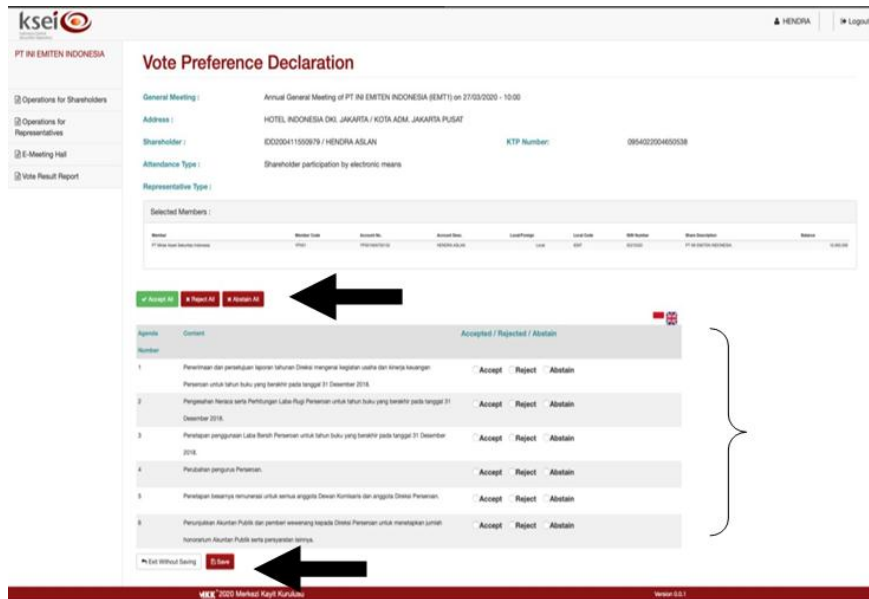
ksei

HENDRA | Logout

PT INI EMITEN INDONESIA

Operations for Shareholders

Operations for Representatives

E-Meeting Hall

Vote Result Report

Vote Preference Declaration

General Meeting : Annual General Meeting of PT INI EMITEN INDONESIA (EMT1) on 27/03/2020 - 10:00

Address : HOTEL INDONESIA DKI. JAKARTA / KOTA ADM. JAKARTA PUSAT

Shareholder : IDD200411550979 / HENDRA ASLAN

KTP Number: 0954022004650538

Attendance Type : Shareholder participation by electronic means

Representative Type :

Selected Members :

| Member | Member Code | Account No. | Account Desc. | Local/Foreign | Local Code | SID Number | Share Description | Balance |
|---|---|---|---|---|---|---|---|---|
| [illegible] | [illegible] | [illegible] | HENDRA ASLAN | Local | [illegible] | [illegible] | PT INI EMITEN INDONESIA | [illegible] |

Accept All | Reject All | Abstain All

| Agenda Number | Content | Accepted / Rejected / Abstain |
|---|---|---|
| 1 | Penerimaan dan persetujuan laporan tahunan Direksi mengenai kegiatan usaha dan kinerja keuangan Perseroan untuk tahun buku yang berakhir pada tanggal 31 Desember 2018. | Accept Reject Abstain |
| 2 | Pengesahan Neraca serta Perhitungan Laba Rugi Perseroan untuk tahun buku yang berakhir pada tanggal 31 Desember 2018. | Accept Reject Abstain |
| 3 | Penetapan penggunaan Laba Bersih Perseroan untuk tahun buku yang berakhir pada tanggal 31 Desember 2018. | Accept Reject Abstain |
| 4 | Perubahan pengurus Perseroan. | Accept Reject Abstain |
| 5 | Penetapan besarnya remunerasi untuk semua anggota Dewan Komisaris dan anggota Direksi Perseroan. | Accept Reject Abstain |
| 6 | Penunjukkan Akuntan Publik dan pemberi wewenang kepada Direksi Perseroan untuk menetapkan jumlah honorarium Akuntan Publik serta persyaratan lainnya. | Accept Reject Abstain |

Exit Without Saving | Save

MKK 2020 Merkezi Kayıt Kuruluşu

Version 0.0.1